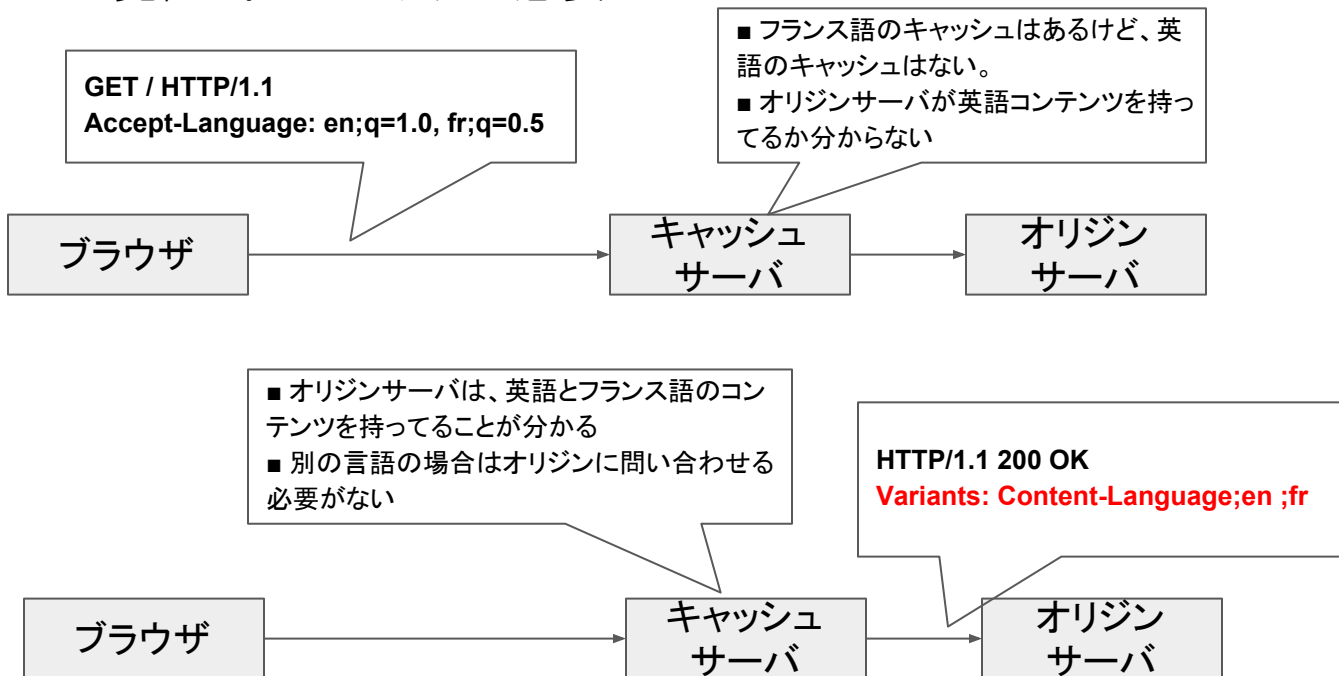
GET / HTTP/1.1
Accept-Language: en;q=1.0, fr;q=0.5

■ フランス語のキャッシュはあるけど、英語のキャッシュはない。
■ オリジンサーバが英語コンテンツを持ってるか分からない

ブラウザ

キャッシュサーバ

オリジンサーバ

■ オリジンサーバは、英語とフランス語のコンテンツを持ってることが分かる
■ 別の言語の場合はオリジンに問い合わせる必要がない

HTTP/1.1 200 OK
Variants: Content-Language;en ;fr

ブラウザ

キャッシュサーバ

オリジンサーバ